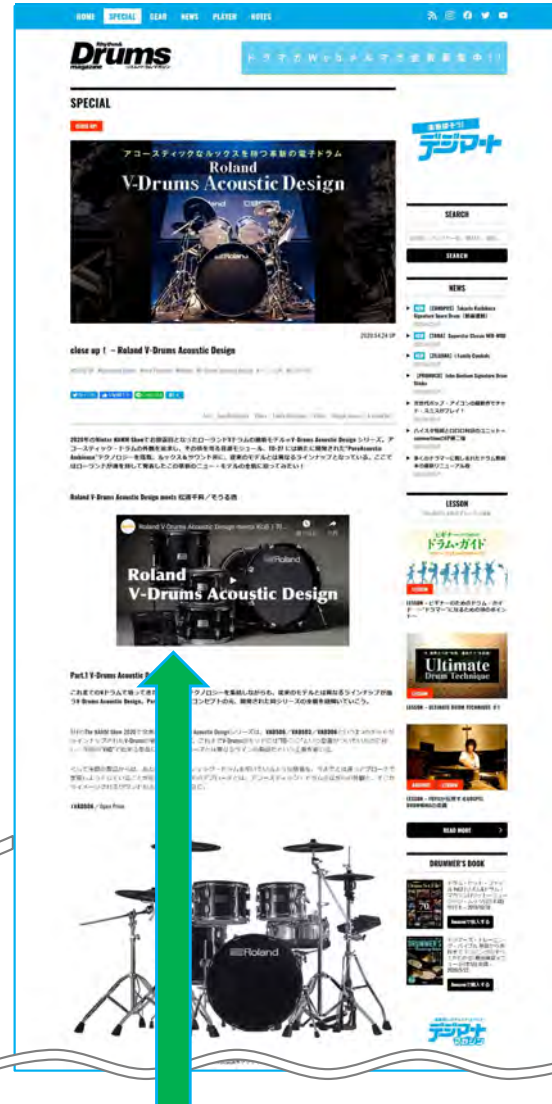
HOME SPECIAL GEAR NEWS PLAYER NOTES

Rhythm & Drums magazine

ドラマガWebメルマガ会員募集中!!

SPECIAL

CLOSE UP

アコースティックなルックスを誇る本物の電子ドラム

Roland V-Drums Acoustic Design

2020.04.24 UP

close up ! – Roland V-Drums Acoustic Design

Roland V-Drums Acoustic Design meets 松田千尋/そうる透

Roland V-Drums Acoustic Design meets 松田千尋

Roland V-Drums Acoustic Design

Part.1 V-Drums Acoustic Design

VAD506 / Open Price

デジマート

SEARCH

SEARCH

NEWS

LESSON

ドラム・ガイド

Ultimate Drum Technique

READ MORE

DRUMMER'S BOOK

デジマート